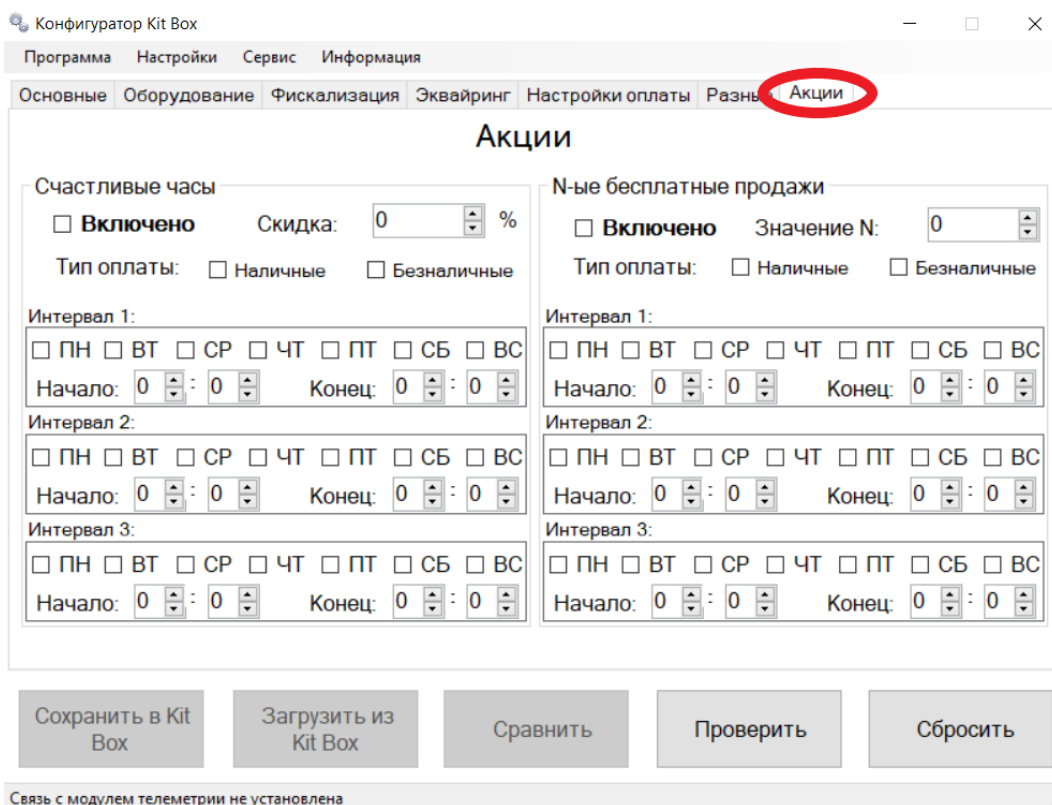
Конфигуратор Kit Box

Программа Настройки Сервис Информация

Основные Оборудование Фискализация Эквайринг Настройки оплаты Разны Акции

Акции

Счастливые часы

☐ Включено Скидка: 0 %

Тип оплаты: ☐ Наличные ☐ Безналичные

Интервал 1:

☐ ПН ☐ ВТ ☐ СР ☐ ЧТ ☐ ПТ ☐ СБ ☐ ВС

Начало: 0 : 0 Конец: 0 : 0

Интервал 2:

☐ ПН ☐ ВТ ☐ СР ☐ ЧТ ☐ ПТ ☐ СБ ☐ ВС

Начало: 0 : 0 Конец: 0 : 0

Интервал 3:

☐ ПН ☐ ВТ ☐ СР ☐ ЧТ ☐ ПТ ☐ СБ ☐ ВС

Начало: 0 : 0 Конец: 0 : 0

N-ые бесплатные продажи

☐ Включено Значение N: 0

Тип оплаты: ☐ Наличные ☐ Безналичные

Интервал 1:

☐ ПН ☐ ВТ ☐ СР ☐ ЧТ ☐ ПТ ☐ СБ ☐ ВС

Начало: 0 : 0 Конец: 0 : 0

Интервал 2:

☐ ПН ☐ ВТ ☐ СР ☐ ЧТ ☐ ПТ ☐ СБ ☐ ВС

Начало: 0 : 0 Конец: 0 : 0

Интервал 3:

☐ ПН ☐ ВТ ☐ СР ☐ ЧТ ☐ ПТ ☐ СБ ☐ ВС

Начало: 0 : 0 Конец: 0 : 0

Сохранить в Kit Box Загрузить из Kit Box Сравнить Проверить Сбросить

Связь с модулем телеметрии не установлена